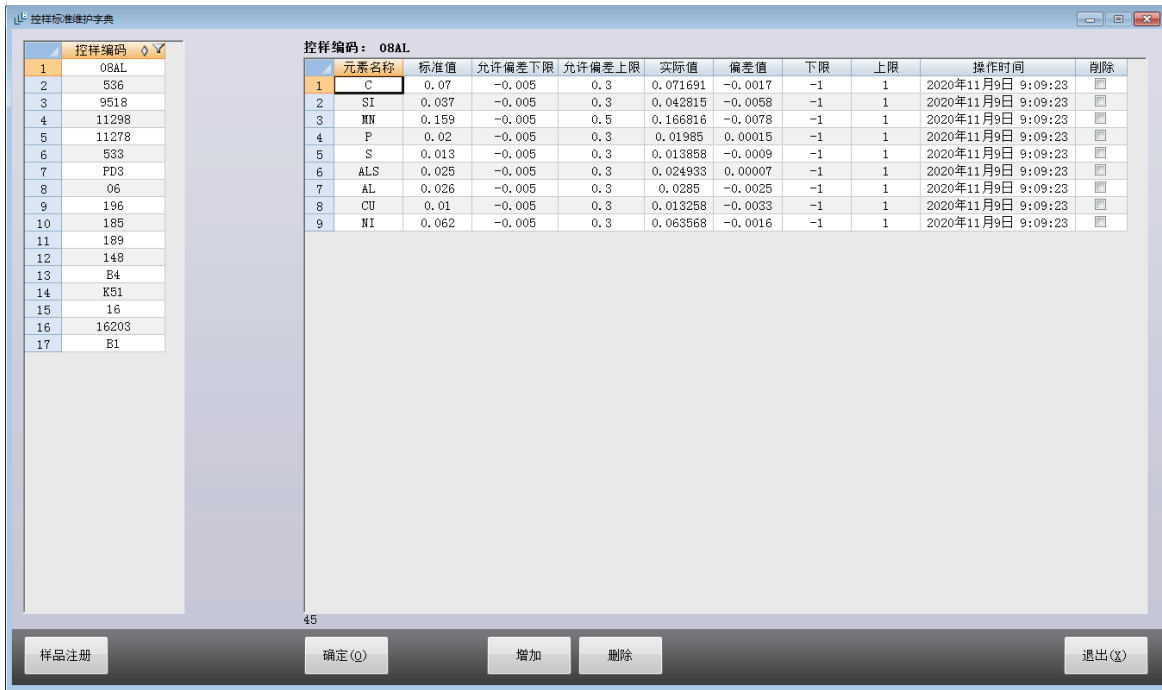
控样标准维护字典

|  | 控样编码 |
|---|---|
| 1 | 08AL |
| 2 | 536 |
| 3 | 9518 |
| 4 | 11298 |
| 5 | 11278 |
| 6 | 533 |
| 7 | PD3 |
| 8 | 06 |
| 9 | 196 |
| 10 | 185 |
| 11 | 189 |
| 12 | 148 |
| 13 | B4 |
| 14 | K51 |
| 15 | 16 |
| 16 | 16203 |
| 17 | B1 |

控样编码： 08AL

|  | 元素名称 | 标准值 | 允许偏差下限 | 允许偏差上限 | 实际值 | 偏差值 | 下限 | 上限 | 操作时间 | 删除 |
|---|---|---|---|---|---|---|---|---|---|---|
| 1 | C | 0.07 | -0.005 | 0.3 | 0.071691 | -0.0017 | -1 | 1 | 2020年11月9日 9:09:23 | |
| 2 | SI | 0.037 | -0.005 | 0.3 | 0.042815 | -0.0058 | -1 | 1 | 2020年11月9日 9:09:23 | |
| 3 | MN | 0.159 | -0.005 | 0.5 | 0.166816 | -0.0078 | -1 | 1 | 2020年11月9日 9:09:23 | |
| 4 | P | 0.02 | -0.005 | 0.3 | 0.01985 | 0.00015 | -1 | 1 | 2020年11月9日 9:09:23 | |
| 5 | S | 0.013 | -0.005 | 0.3 | 0.013858 | -0.0009 | -1 | 1 | 2020年11月9日 9:09:23 | |
| 6 | ALS | 0.025 | -0.005 | 0.3 | 0.024933 | 0.00007 | -1 | 1 | 2020年11月9日 9:09:23 | |
| 7 | AL | 0.026 | -0.005 | 0.3 | 0.0285 | -0.0025 | -1 | 1 | 2020年11月9日 9:09:23 | |
| 8 | CU | 0.01 | -0.005 | 0.3 | 0.013258 | -0.0033 | -1 | 1 | 2020年11月9日 9:09:23 | |
| 9 | NI | 0.062 | -0.005 | 0.3 | 0.063568 | -0.0016 | -1 | 1 | 2020年11月9日 9:09:23 | |

45

样品注册 确定(O) 增加 删除 退出(X)